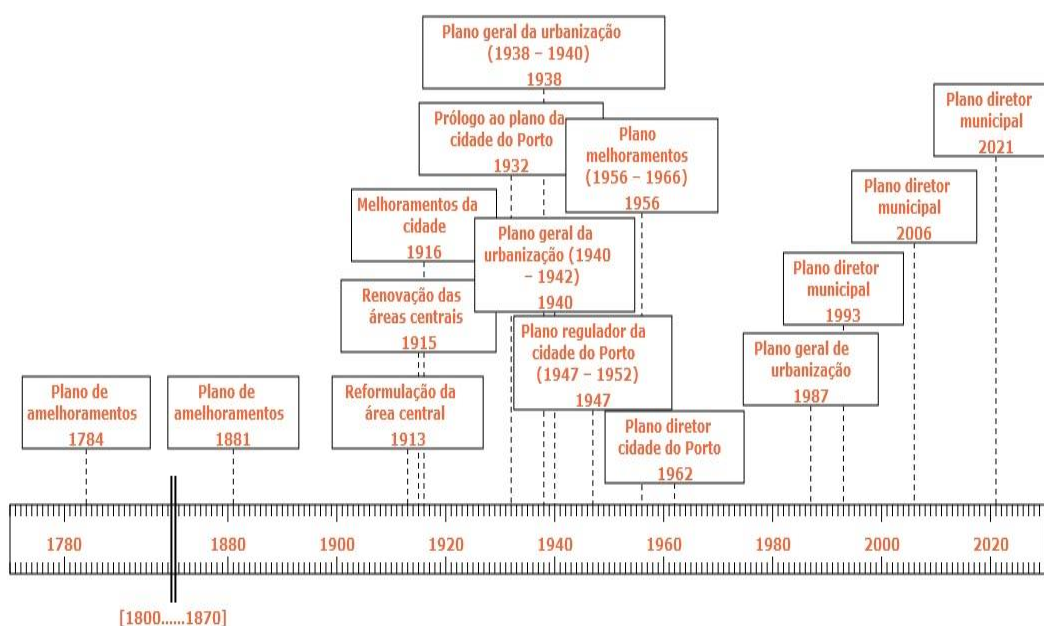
Plano geral da urbanização (1938 – 1940) 1938

Prólogo ao plano da cidade do Porto 1932

Plano melhoramentos (1956 – 1966) 1956

Plano diretor municipal 2021

Melhoramentos da cidade 1916

Plano geral da urbanização (1940 – 1942) 1940

Plano diretor municipal 2006

Renovação das áreas centrais 1915

Plano diretor municipal 1993

Plano regulador da cidade do Porto (1947 – 1952) 1947

Plano geral de urbanização 1987

Plano de amelhoramentos 1784

Plano de amelhoramentos 1881

Reformulação da área central 1913

Plano diretor cidade do Porto 1962

1780 1880 1900 1920 1940 1960 1980 2000 2020

[1800......1870]